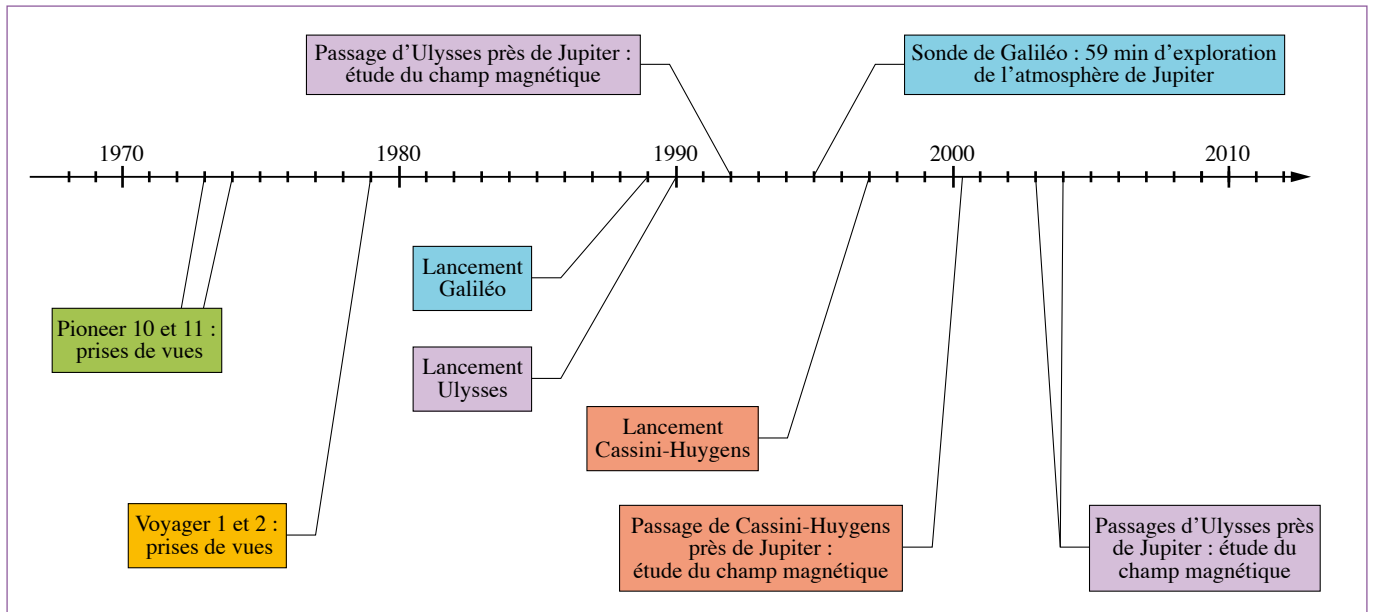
Passage d’Ulysses près de Jupiter : étude du champ magnétique

Sonde de Galiléo : 59 min d’exploration de l’atmosphère de Jupiter

1970

1980

1990

2000

2010

Lancement Galiléo

Pioneer 10 et 11 : prises de vues

Lancement Ulysses

Lancement Cassini-Huygens

Voyager 1 et 2 : prises de vues

Passage de Cassini-Huygens près de Jupiter : étude du champ magnétique

Passages d’Ulysses près de Jupiter : étude du champ magnétique